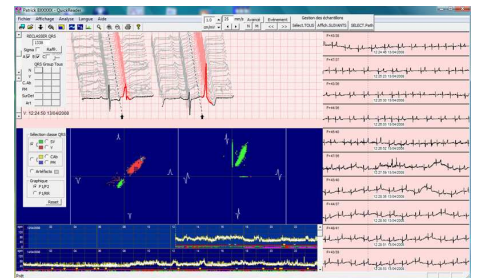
Patrick BXXXXX - QuickReader

Fichier Affichage Analyse Langue Aide

25 mm/s Avancé Evènement Gestion des échantillons
Sélect.TOUS ARBR.SUIVANTS SELECT.Parti

RECLASSER QRS
CDB
Sigma Raffin
N
V
C-Ar
Art

V: 12:24:10 13/04/2009

Sélection classe QRS
SV
V
Cdb
Art
Artefacts
Graphique
F.LP2
F.LRR
Reset

Fr=45.00
12:24:10 13/04/2009
Fr=67.07
12:24:20 13/04/2009
Fr=60.00
12:24:30 13/04/2009
Fr=46.00
Fr=45.00
12:25:20 13/04/2009
Fr=67.09
Fr=67.00
12:25:30 13/04/2009
Fr=67.00
Fr=67.07
12:25:40 13/04/2009
Fr=67.07
12:25:50 13/04/2009
Fr=67.00

Prêt